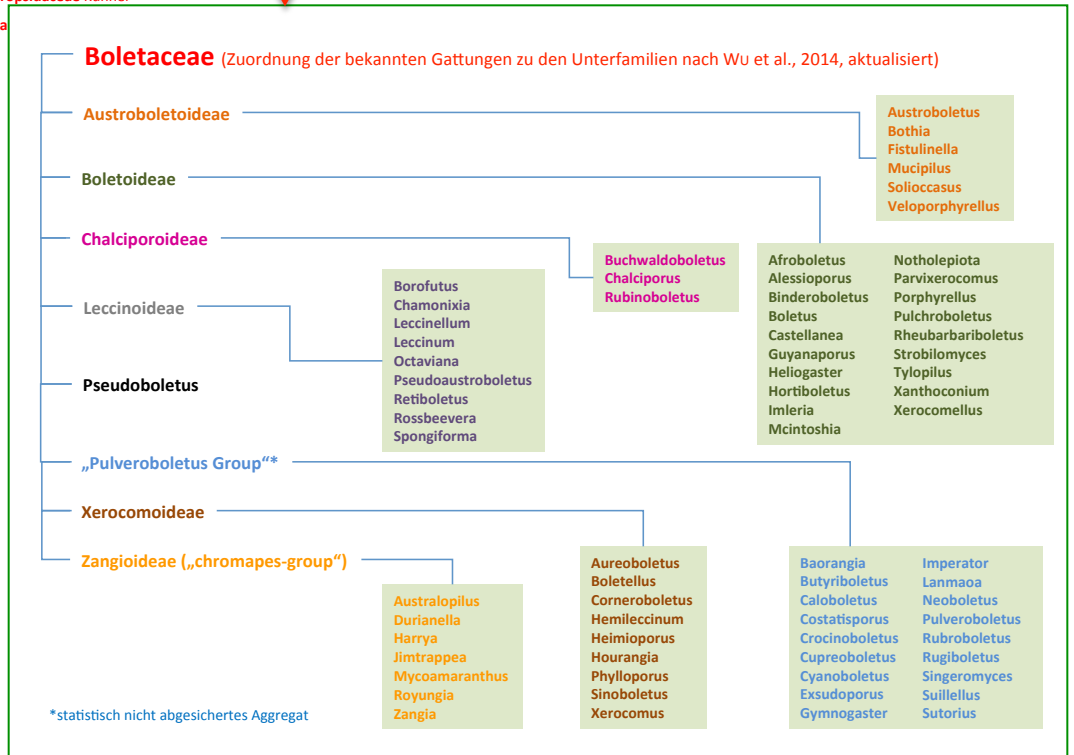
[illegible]
a

Boletaceae (Zuordnung der bekannten Gattungen zu den Unterfamilien nach Wu et al., 2014, aktualisiert)

Austroboletoideae

Austroboletus
Bothia
Fistulinella
Mucipilus
Solioccasus
Veloporphyrellus

Boletoideae

Afroboletus
Alessioporus
Binderoboletus
Boletus
Castellanea
Guyanaporus
Heliogaster
Hortiboletus
Imleria
Mcintoshia

Notholepiota
Parvixerocomus
Porphyrellus
Pulchroboletus
Rheubarbariboletus
Strobilomyces
Tylopilus
Xanthoconium
Xerocomellus

Chalciporoideae

Buchwaldoboletus
Chalciporus
Rubinoboletus

Leccinoideae

Borofutus
Chamonixia
Leccinellum
Leccinum
Octaviana
Pseudoaustroboletus
Retiboletus
Rossbeevera
Spongiforma

Pseudoboletus

„Pulveroboletus Group"*

Baorangia
Butyriboletus
Caloboletus
Costatisporus
Crocinoboletus
Cupreoboletus
Cyanoboletus
Exsudoporus
Gymnogaster

Imperator
Lanmaoa
Neoboletus
Pulveroboletus
Rubroboletus
Rugiboletus
Singeromyces
Suillellus
Sutorius

Xerocomoideae

Aureoboletus
Boletellus
Corneroboletus
Hemileccinum
Heimioporus
Hourangia
Phylloporus
Sinoboletus
Xerocomus

Zangioideae („chromapes-group")

Australopilus
Durianella
Harrya
Jimtrappea
Mycoamaranthus
Royungia
Zangia

*statistisch nicht abgesichertes Aggregat